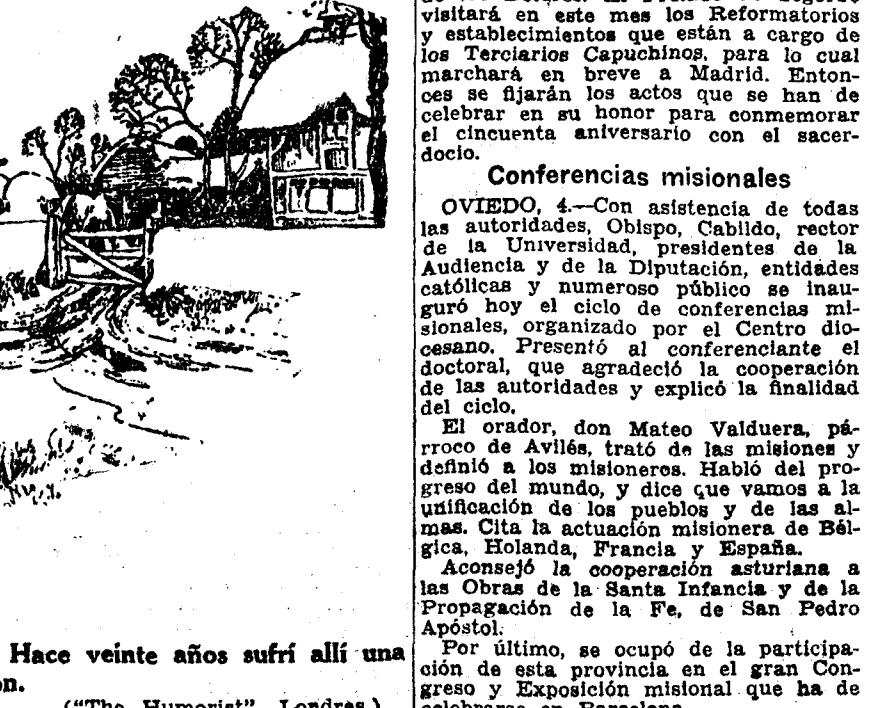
visitará en este mes los Reformatorios y establecimientos que están a cargo de los Terciarios Capuchinos, para lo cual marchará en breve a Madrid. Entonces se fijarán los actos que se han de celebrar en su honor para conmemorar el cincuenta aniversario con el sacerdocio.

Conferencias misionales

OVIEDO, 4.—Con asistencia de todas las autoridades, Obispo, Cabildo, rector de la Universidad, presidentes de la Audiencia y de la Diputación, entidades católicas y numeroso público se inauguró hoy el ciclo de conferencias misionales, organizado por el Centro diocesano. Presentó al conferenciante el doctoral, que agradeció la cooperación de las autoridades y explicó la finalidad del ciclo.

El orador, don Mateo Valduera, párroco de Avilés, trató de las misiones y definió a los misioneros. Habló del progreso del mundo, y dice que vamos a la unificación de los pueblos y de las almas. Cita la actuación misionera de Bélgica, Holanda, Francia y España.

Aconsejó la cooperación asturiana a las Obras de la Santa Infancia y de la Propagación de la Fe, de San Pedro Apóstol.

Por último, se ocupó de la participación de esta provincia en el gran Congreso y Exposición misional que ha de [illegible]

Hace veinte años sufrí allí una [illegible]on.

("The Humorist", Londres.)